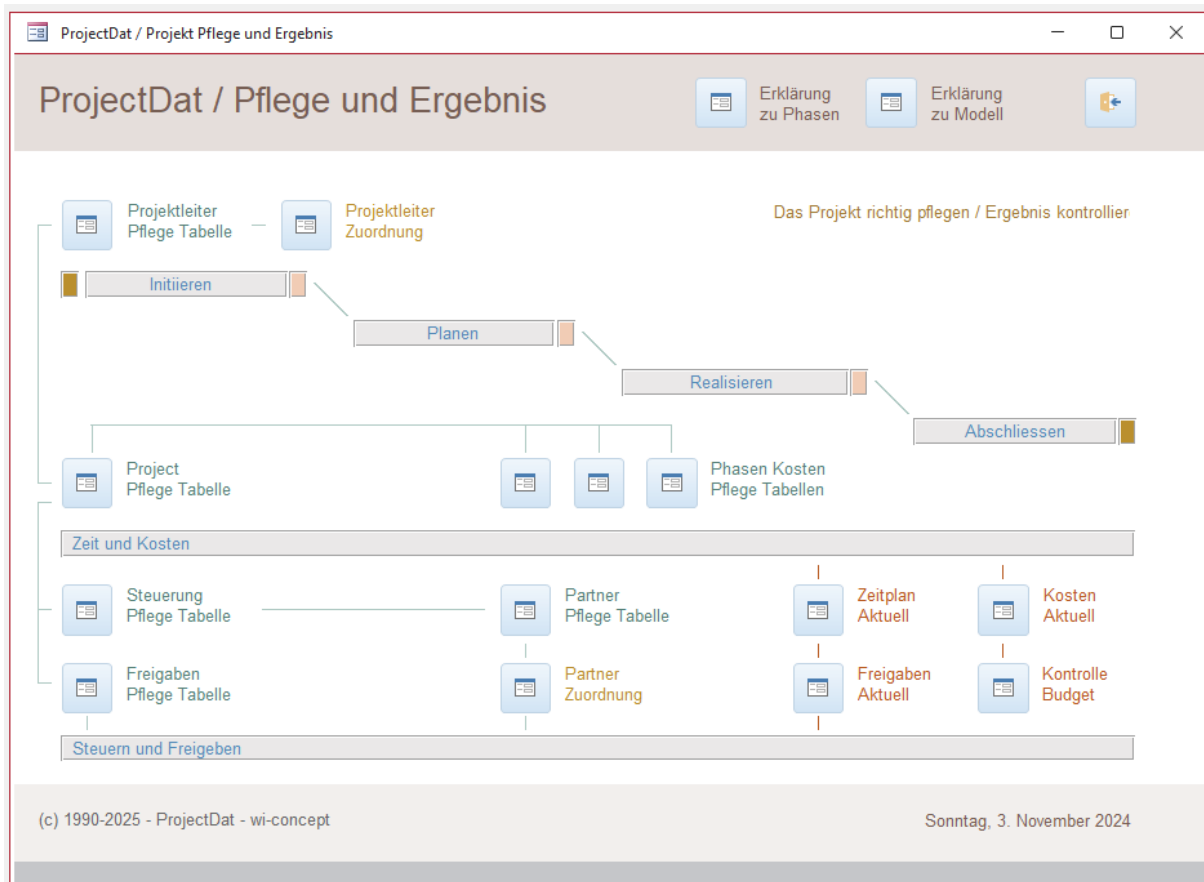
ProjectDat / Projekt Pflege und Ergebnis

ProjectDat / Pflege und Ergebnis

Erklärung zu Phasen

Erklärung zu Modell

Projektleiter Pflege Tabelle

Projektleiter Zuordnung

Das Projekt richtig pflegen / Ergebnis kontrollier

Initiieren

Planen

Realisieren

Abschliessen

Project Pflege Tabelle

Phasen Kosten Pflege Tabellen

Zeit und Kosten

Steuerung Pflege Tabelle

Partner Pflege Tabelle

Zeitplan Aktuell

Kosten Aktuell

Freigaben Pflege Tabelle

Partner Zuordnung

Freigaben Aktuell

Kontrolle Budget

Steuern und Freigeben

(c) 1990-2025 - ProjectDat - wi-concept

Sonntag, 3. November 2024